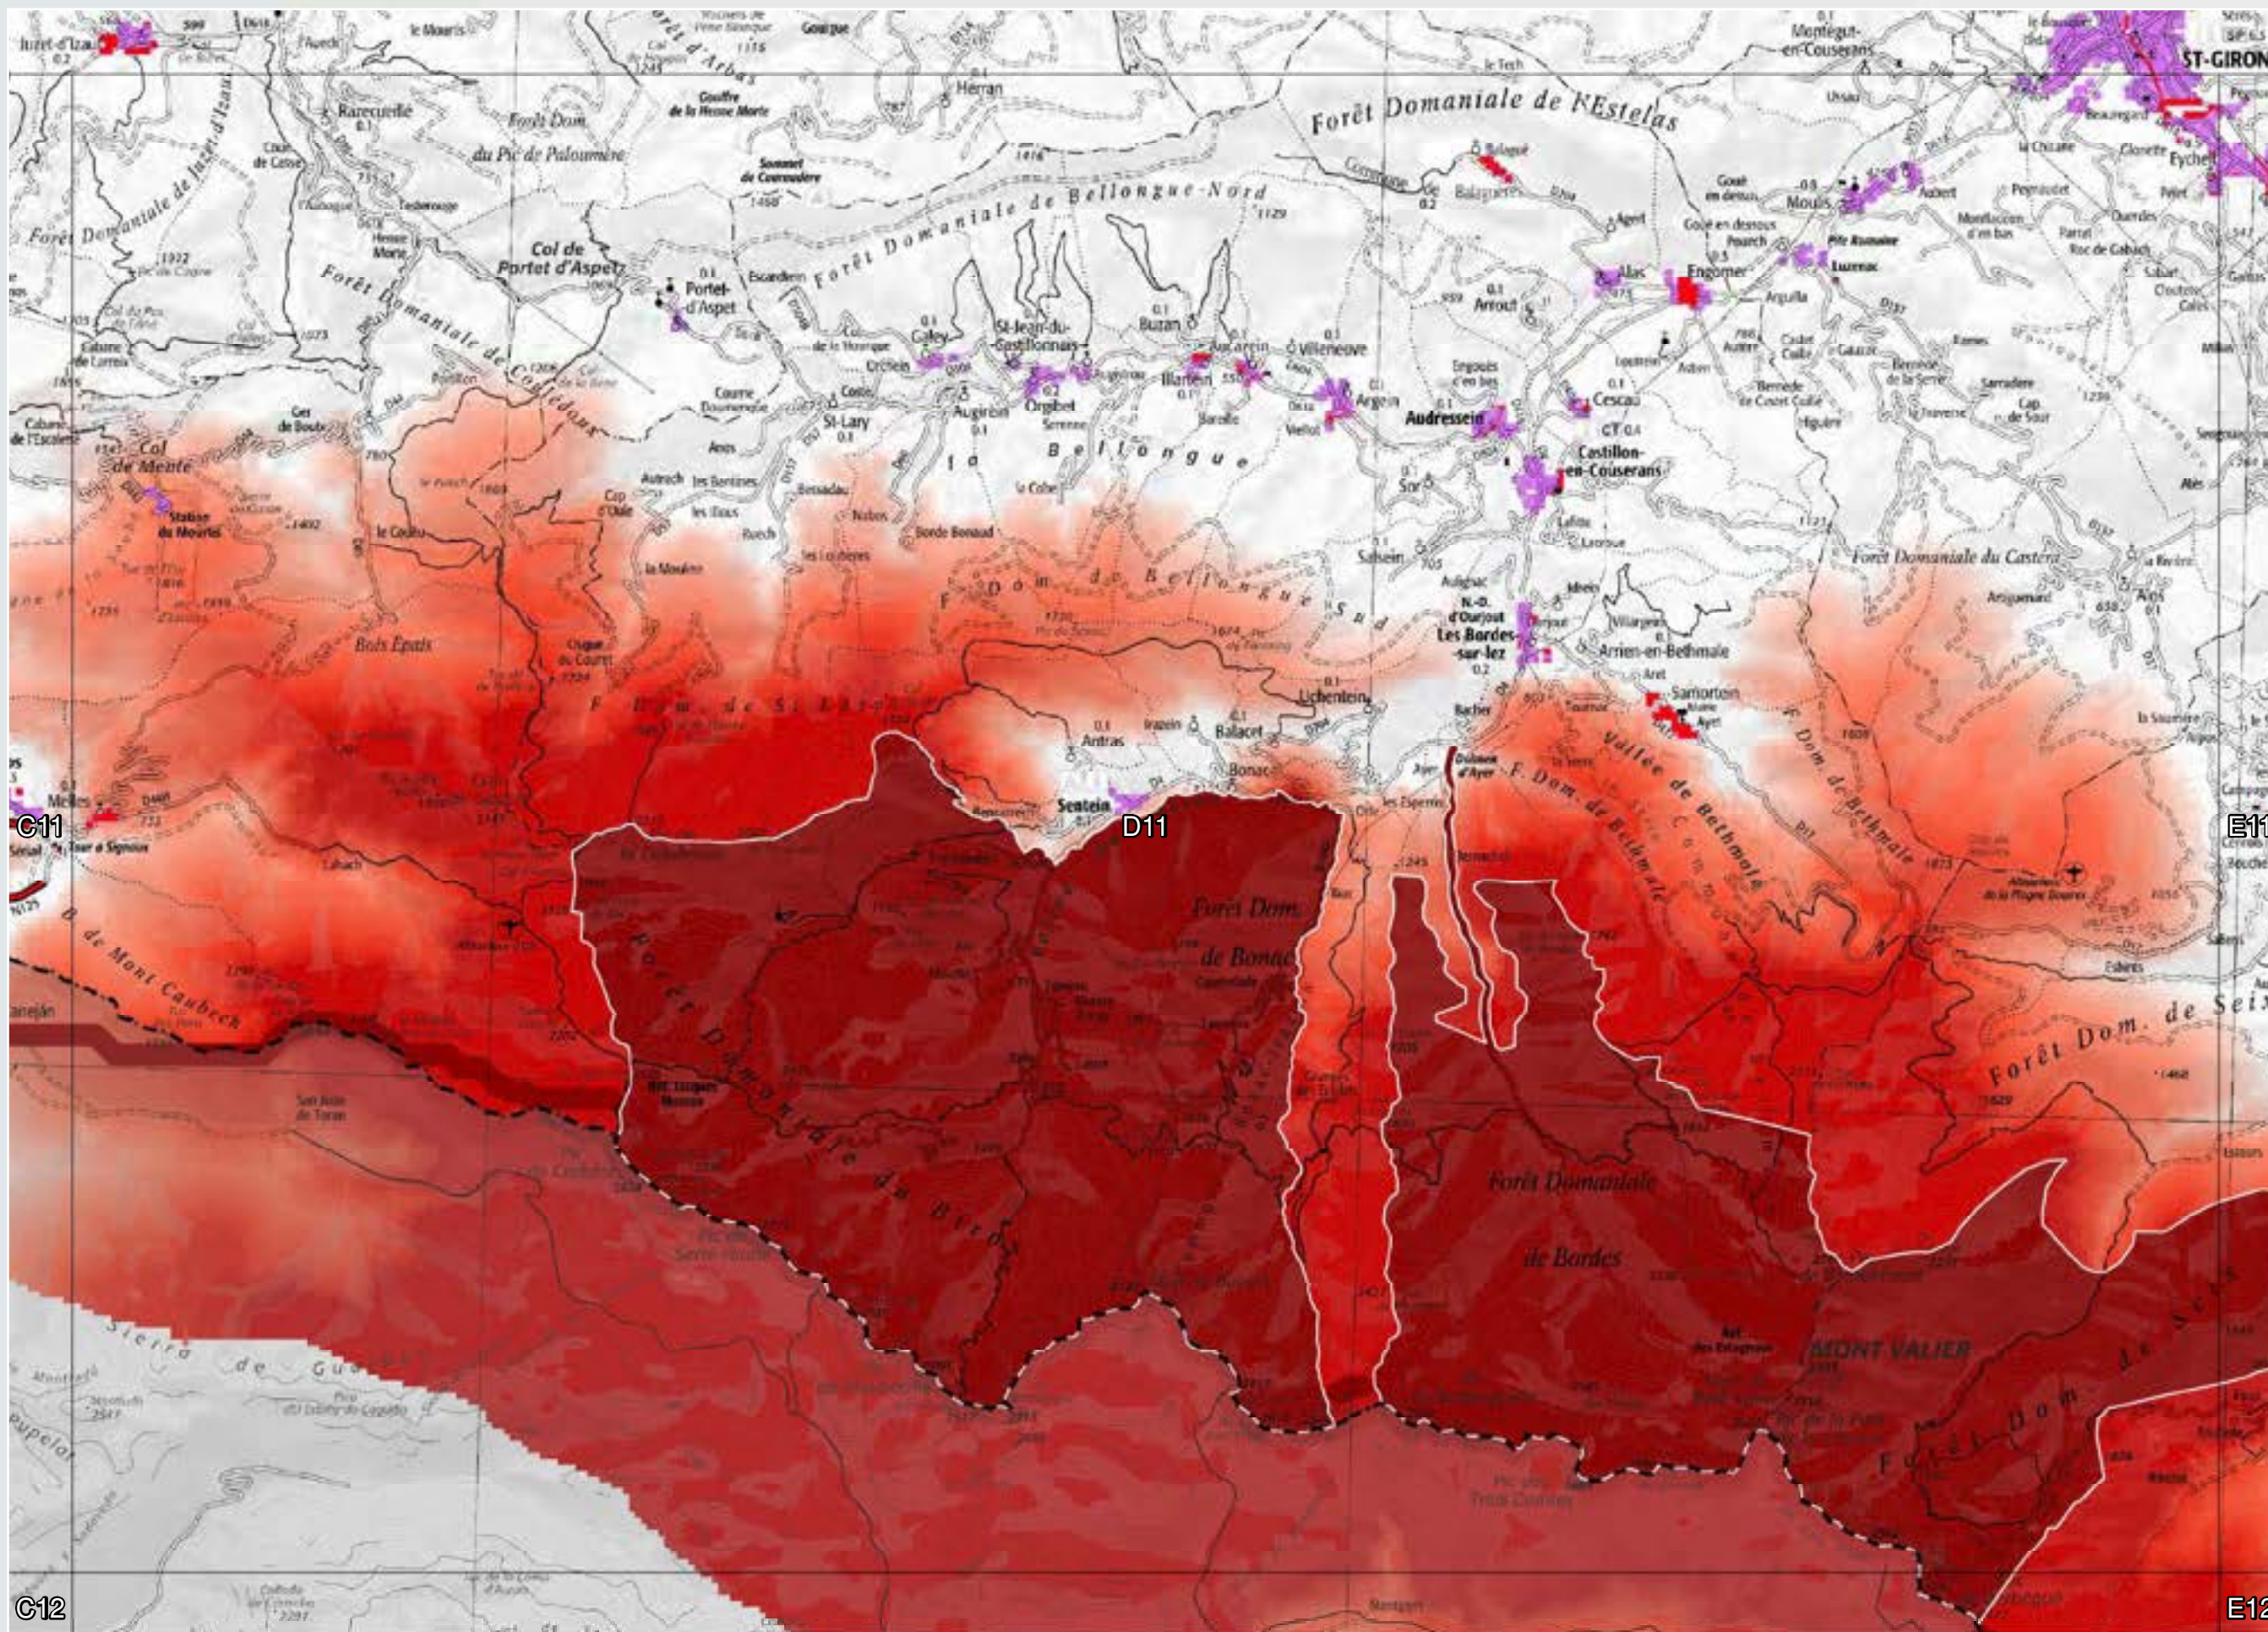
Juzet-d'Izaut
Razecueillé
Forêt Dom. du Pic de Paloumère
Forêt Domaniale de Juzet-d'Izaut
Col de Portet d'Aspet
Portet-d'Aspet
Forêt Domaniale de Bellongue-Nord
Forêt Domaniale de l'Estelas
Herran
Forêt Domaniale de Coumedoun
Col de Mente
Station du Mourtis
St-Lary
Augirein
Orgibet
St-Jean-du-Castillonnais
Galey
Buzan
Illartein
Villeneuve
Argein
Audressein
Arrout
Engomer
Moulis
Alas
Cescau
Castillon-en-Couserans
ST-GIRONS
Montégut-en-Couserans
Eycheil
la Bellongue
F. Dom. de Bellongue Sud
F. Dom. de St Lary
Bois Epais
Sor
Salsein
Les Bordes-sur-lez
Arrien-en-Bethmale
Samortein
Ayet
Uchentein
Balacet
Antras
Sentein
Bonac
Forêt Domaniale du Castéra
Vallée de Bethmale
F. Dom. de Bethmale
Dom. de Bethmale
Melles
C11
D11
E11
D. de Mont Caubech
Forêt Domaniale du Biros
Forêt Dom. de Bonac
Forêt Domaniale de Bordes
Forêt Dom. de Seix
MONT VALIER
Sierra de Guerri
C12
E12